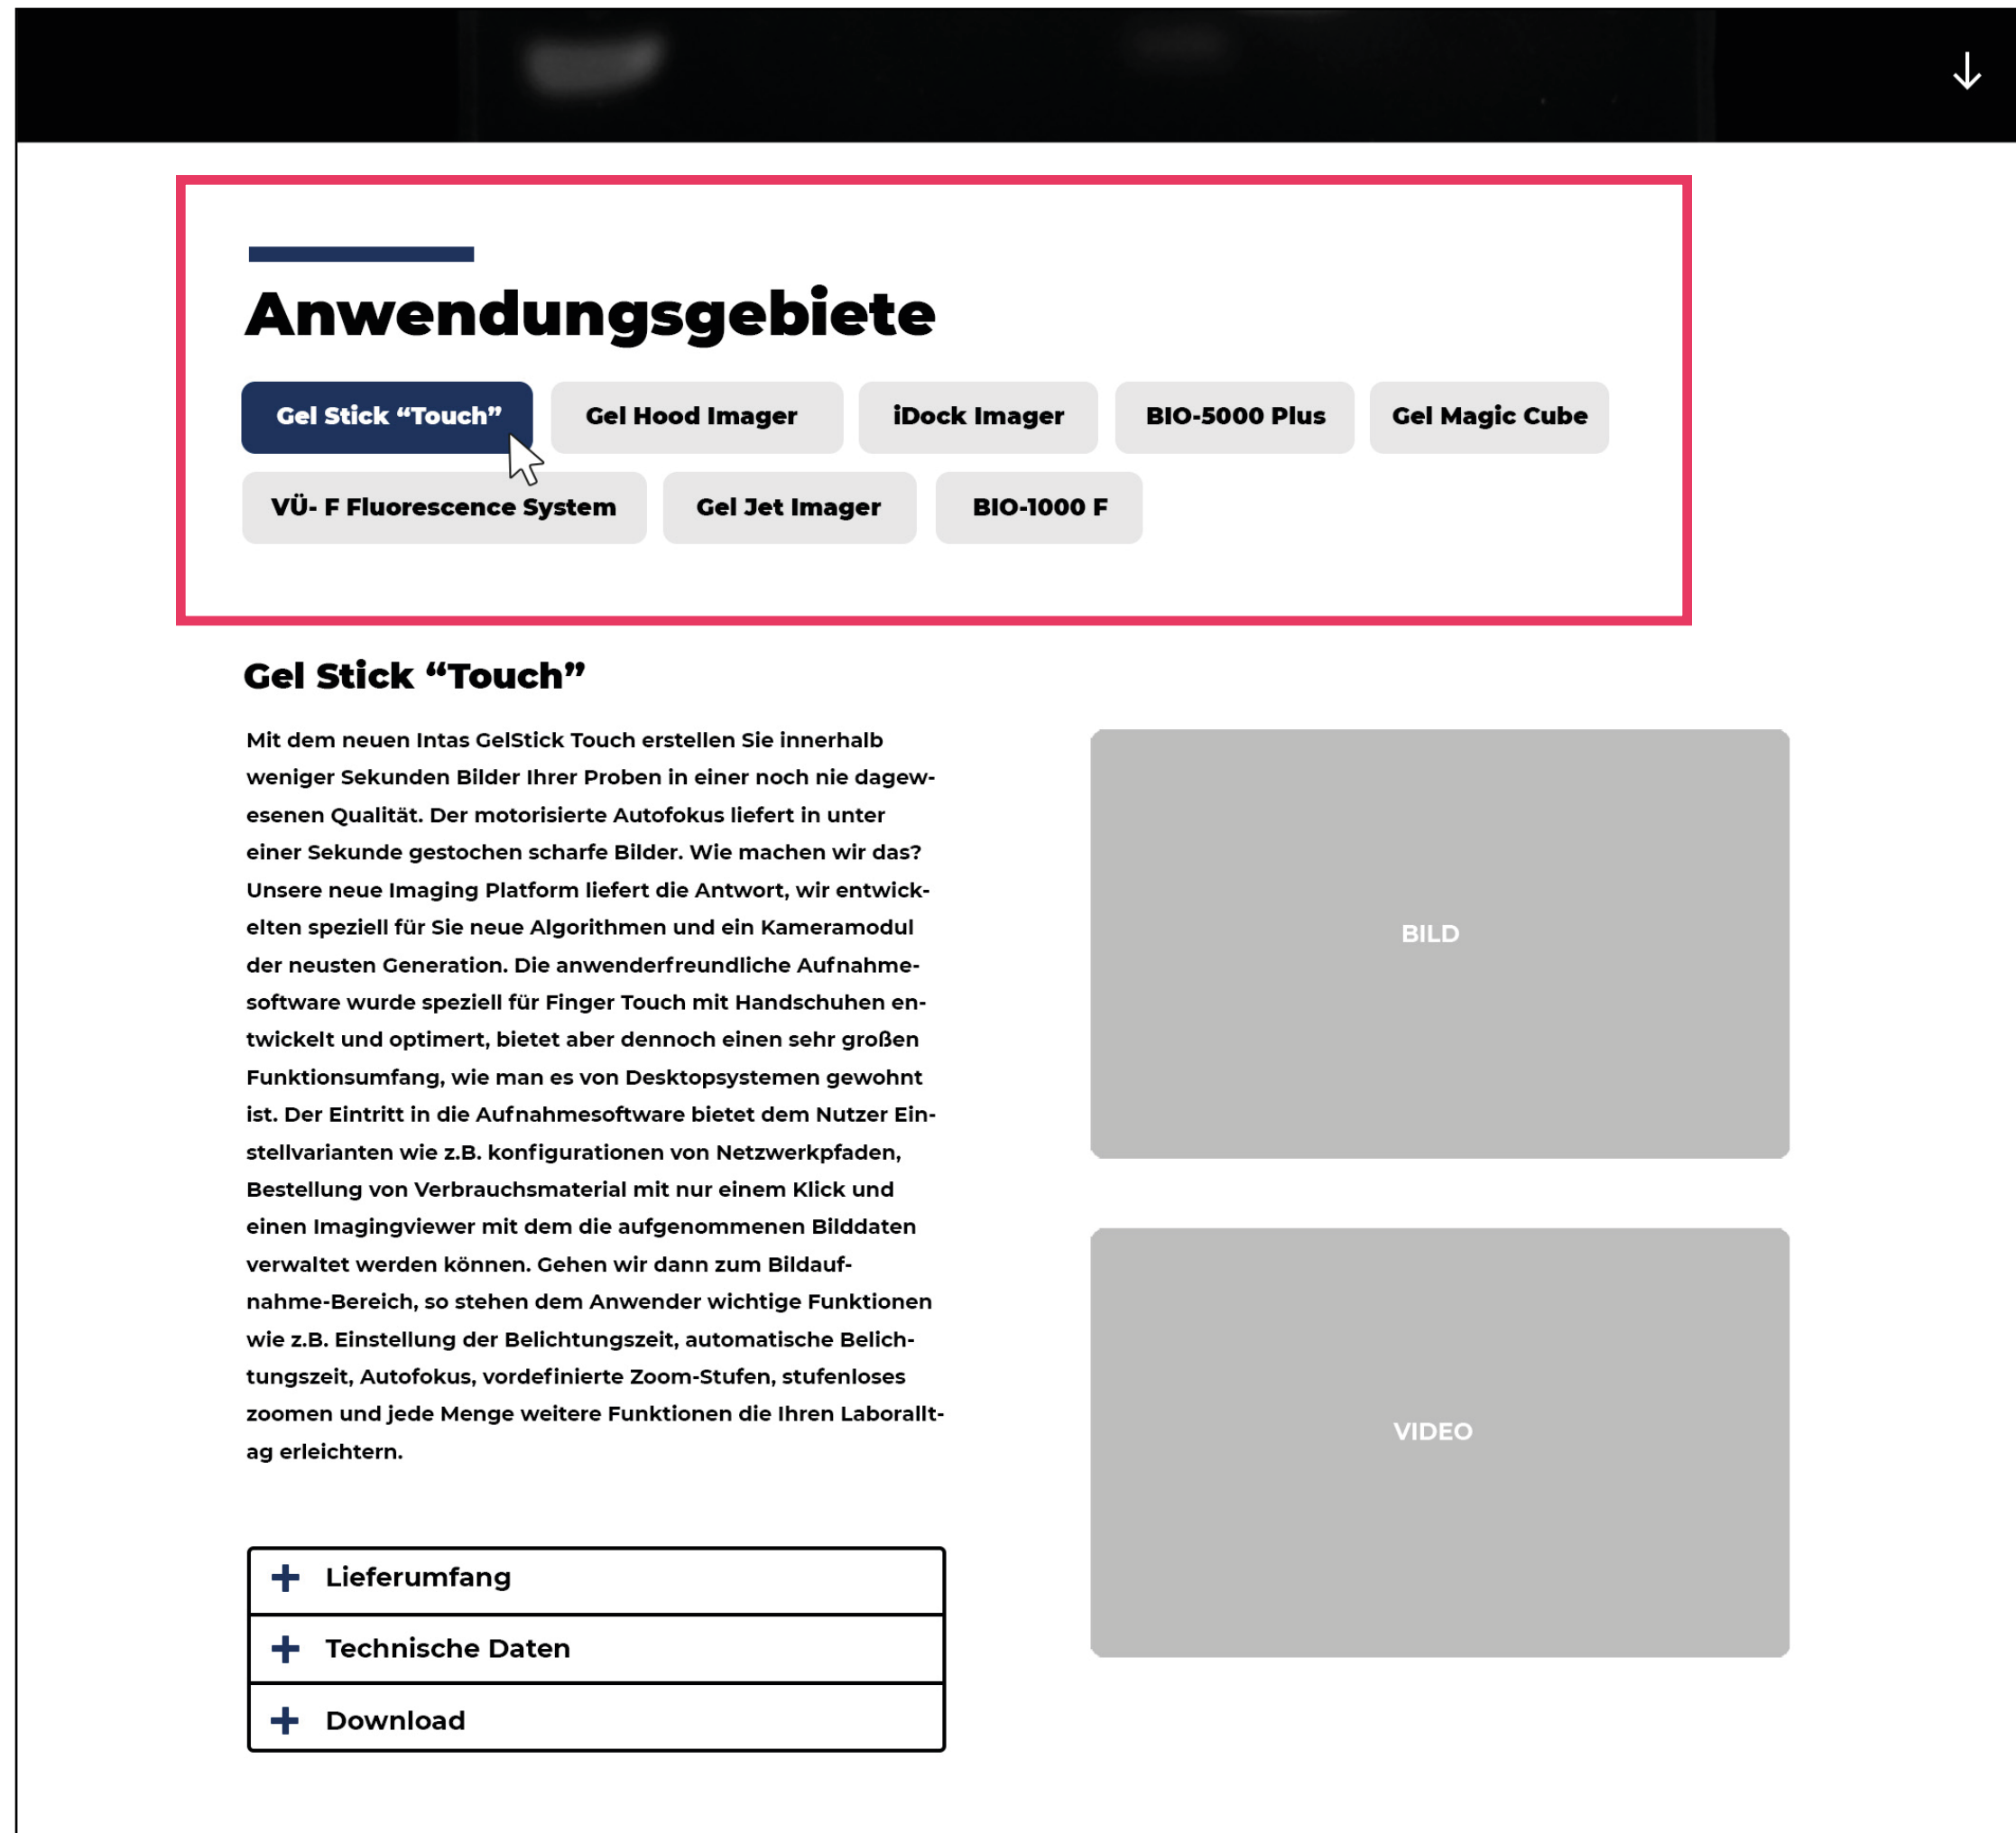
Anwendungsgebiete

Gel Stick “Touch” Gel Hood Imager iDock Imager BIO-5000 Plus Gel Magic Cube
VÜ- F Fluorescence System Gel Jet Imager BIO-1000 F

Gel Stick “Touch”

Mit dem neuen Intas GelStick Touch erstellen Sie innerhalb weniger Sekunden Bilder Ihrer Proben in einer noch nie dagewesenen Qualität. Der motorisierte Autofokus liefert in unter einer Sekunde gestochen scharfe Bilder. Wie machen wir das? Unsere neue Imaging Platform liefert die Antwort, wir entwickelten speziell für Sie neue Algorithmen und ein Kameramodul der neusten Generation. Die anwenderfreundliche Aufnahmesoftware wurde speziell für Finger Touch mit Handschuhen entwickelt und optimert, bietet aber dennoch einen sehr großen Funktionsumfang, wie man es von Desktopsystemen gewohnt ist. Der Eintritt in die Aufnahmesoftware bietet dem Nutzer Einstellvarianten wie z.B. konfigurationen von Netzwerkpfaden, Bestellung von Verbrauchsmaterial mit nur einem Klick und einen Imagingviewer mit dem die aufgenommenen Bilddaten verwaltet werden können. Gehen wir dann zum Bildaufnahme-Bereich, so stehen dem Anwender wichtige Funktionen wie z.B. Einstellung der Belichtungszeit, automatische Belichtungszeit, Autofokus, vordefinierte Zoom-Stufen, stufenloses zoomen und jede Menge weitere Funktionen die Ihren Laborallt-ag erleichtern.

BILD

VIDEO

+ Lieferumfang
+ Technische Daten
+ Download